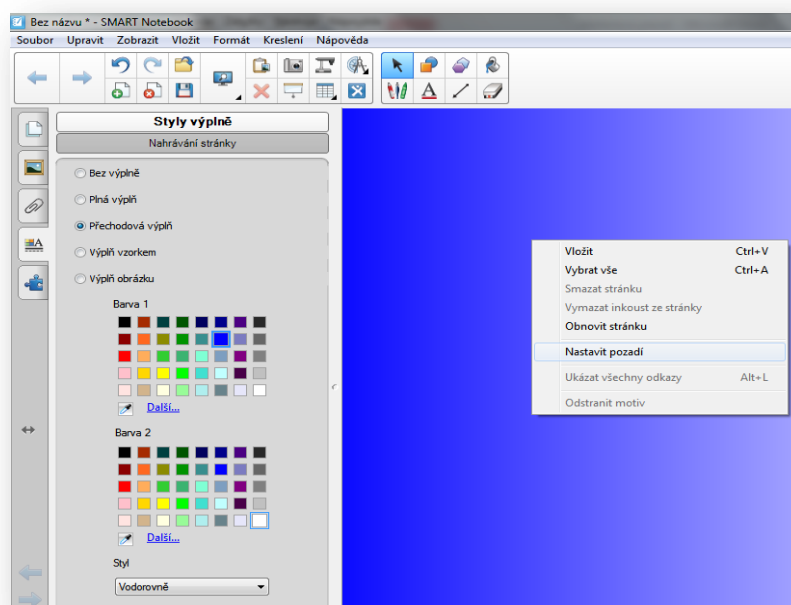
Bez názvu * - SMART Notebook

Soubor Upravit Zobrazit Vložit Formát Kreslení Nápověda

Styly výplně

Nahrávání stránky

Bez výplně

Plná výplň

Přechodová výplň

Výplň vzorkem

Výplň obrázku

Barva 1

Další...

Barva 2

Další...

Styl

Vodorovně

Vložit Ctrl+V
Vybrat vše Ctrl+A
Smazat stránku
Vymazat inkoust ze stránky
Obnovit stránku
Nastavit pozadí
Ukázat všechny odkazy Alt+L
Odstranit motiv